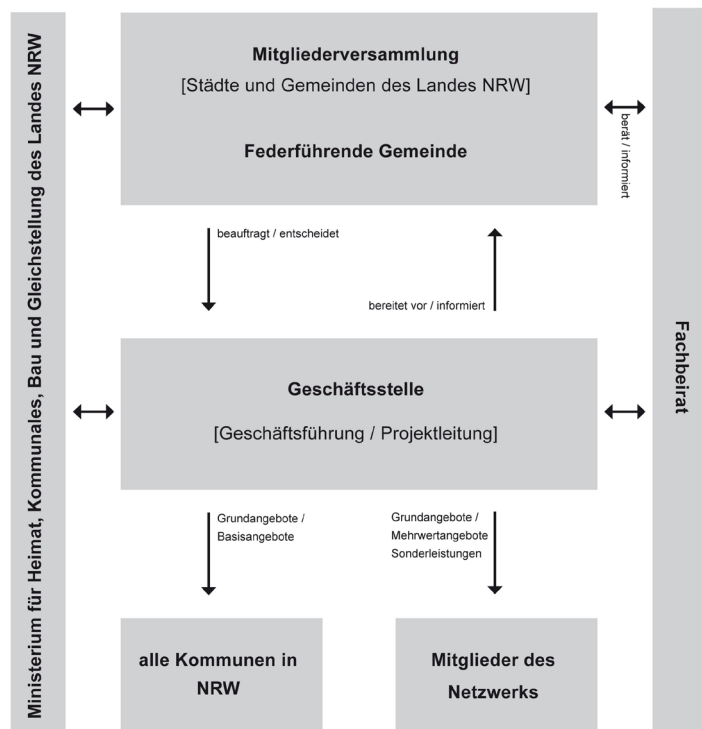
Ministerium für Heimat, Kommunales, Bau und Gleichstellung des Landes NRW

Mitgliederversammlung
[Städte und Gemeinden des Landes NRW]

Federführende Gemeinde

berät / informiert

beauftragt / entscheidet

bereitet vor / informiert

Geschäftsstelle
[Geschäftsführung / Projektleitung]

Fachbeirat

Grundangebote / Basisangebote

Grundangebote / Mehrwertangebote Sonderleistungen

alle Kommunen in NRW

Mitglieder des Netzwerks